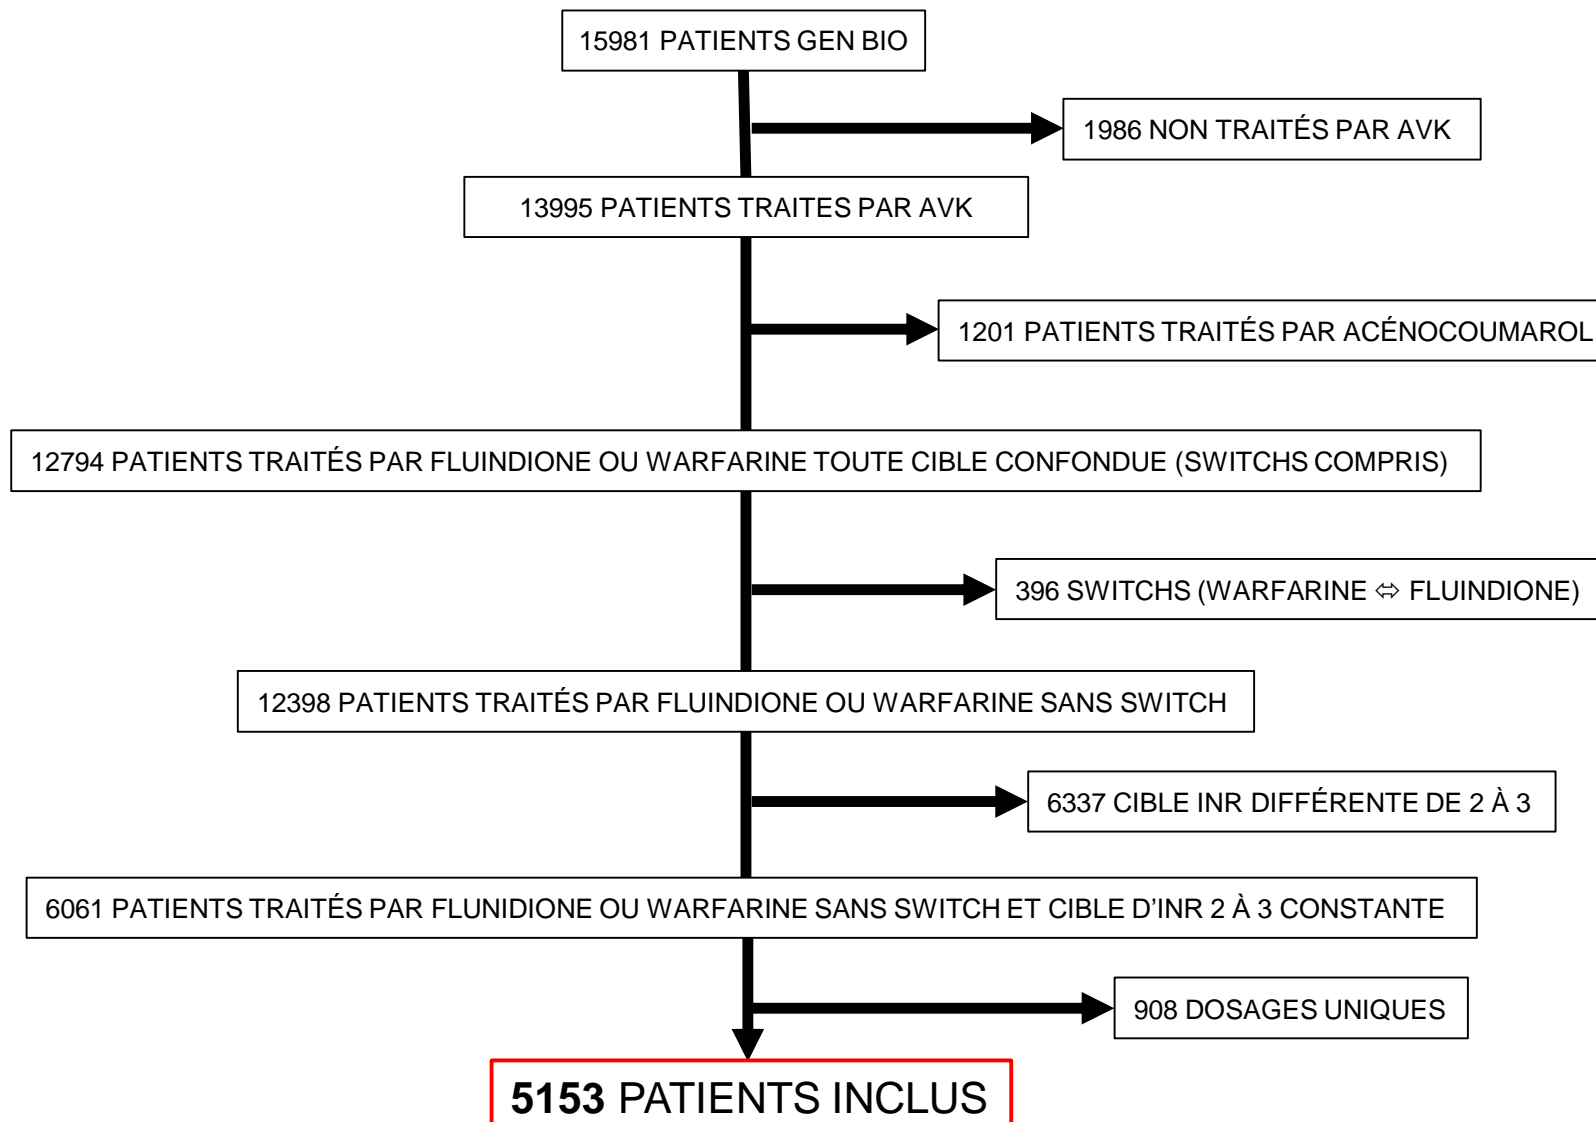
15981 PATIENTS GEN BIO

1986 NON TRAITÉS PAR AVK

13995 PATIENTS TRAITES PAR AVK

1201 PATIENTS TRAITÉS PAR ACÉNOCOUMAROL

12794 PATIENTS TRAITÉS PAR FLUINDIONE OU WARFARINE TOUTE CIBLE CONFONDUE (SWITCHS COMPRIS)

396 SWITCHS (WARFARINE ⇔ FLUINDIONE)

12398 PATIENTS TRAITÉS PAR FLUINDIONE OU WARFARINE SANS SWITCH

6337 CIBLE INR DIFFÉRENTE DE 2 À 3

6061 PATIENTS TRAITÉS PAR FLUNIDIONE OU WARFARINE SANS SWITCH ET CIBLE D'INR 2 À 3 CONSTANTE

908 DOSAGES UNIQUES

**5153** PATIENTS INCLUS